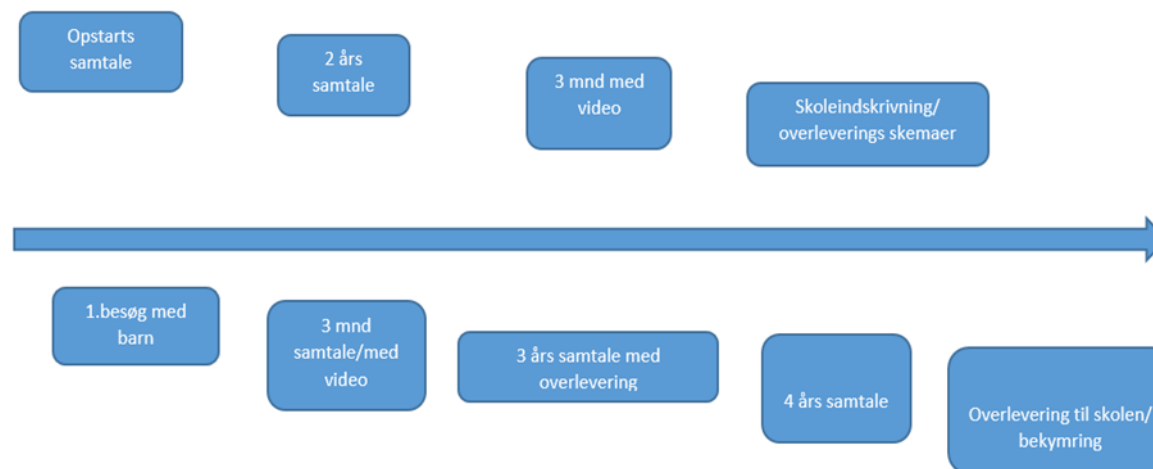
Opstarts samtale

2 års samtale

3 mnd med video

Skoleindskrivning/ overleverings skemaer

1.besøg med barn

3 mnd samtale/med video

3 års samtale med overlevering

4 års samtale

Overlevering til skolen/ bekymring